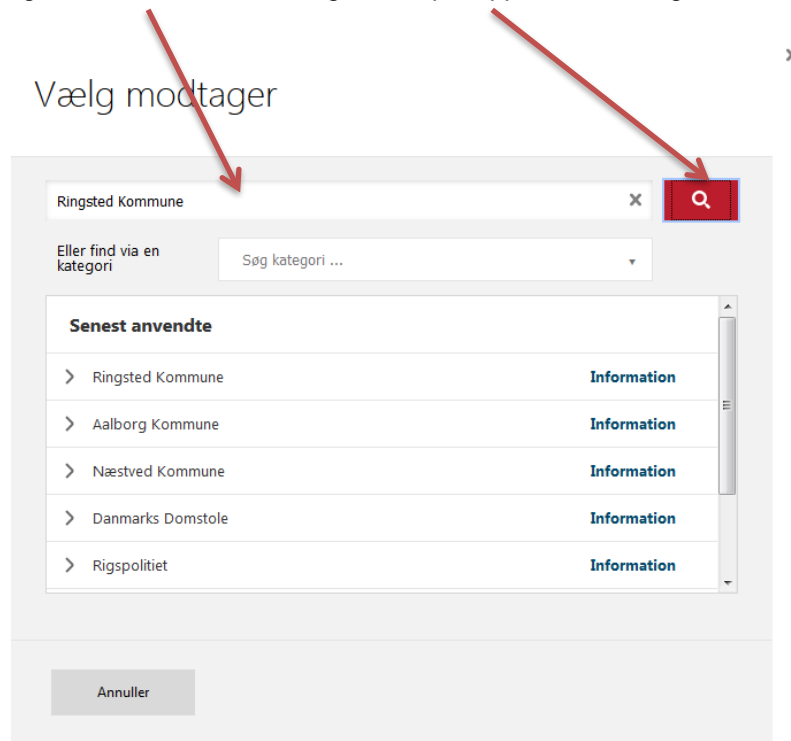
Vælg modtager

Ringsted Kommune

Eller find via en kategori

Søg kategori ...

Senest anvendte

Ringsted Kommune Information

Aalborg Kommune Information

Næstved Kommune Information

Danmarks Domstole Information

Rigspolitiet Information

Annuller